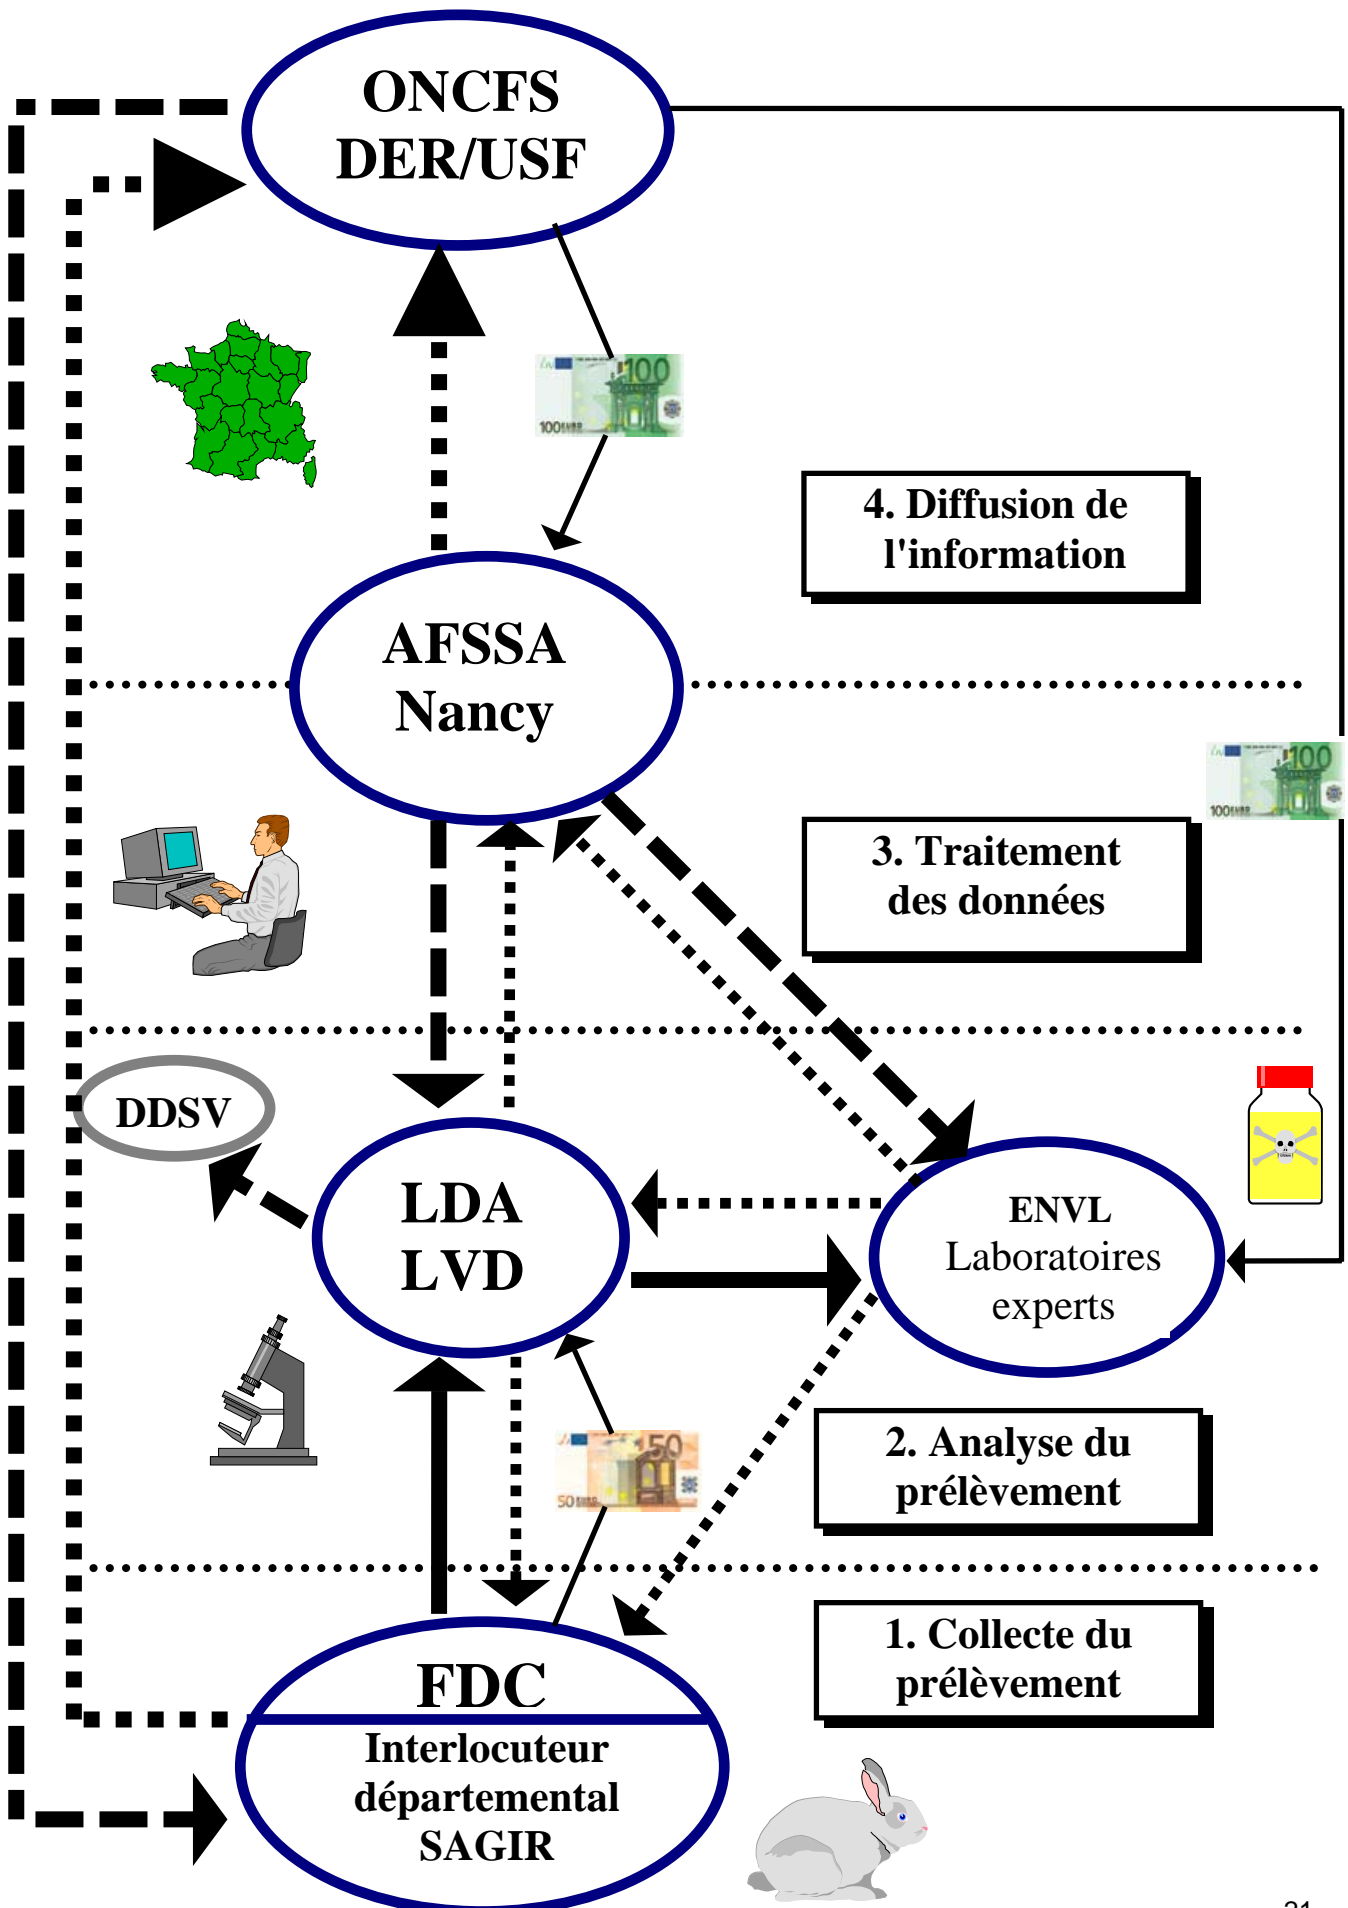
ONCFS
DER/USF

100

4. Diffusion de l'information

AFSSA
Nancy

100

3. Traitement des données

DDSV

LDA
LVD

ENVL
Laboratoires experts

50

2. Analyse du prélèvement

1. Collecte du prélèvement

FDC
Interlocuteur départemental SAGIR

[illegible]